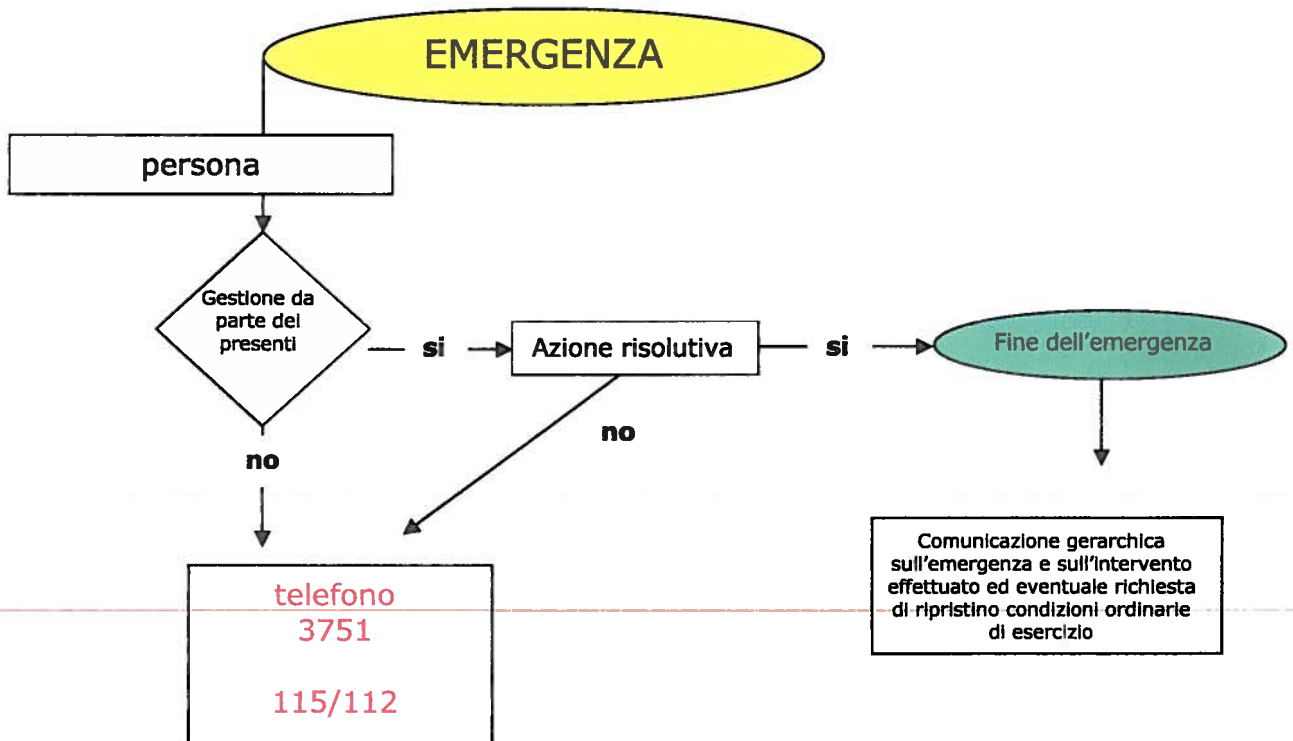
EMERGENZA

persona

Gestione da parte dei presenti

si

Azione risolutiva

si

Fine dell'emergenza

no

no

Comunicazione gerarchica sull'emergenza e sull'intervento effettuato ed eventuale richiesta di ripristino condizioni ordinarie di esercizio

telefono
3751

115/112